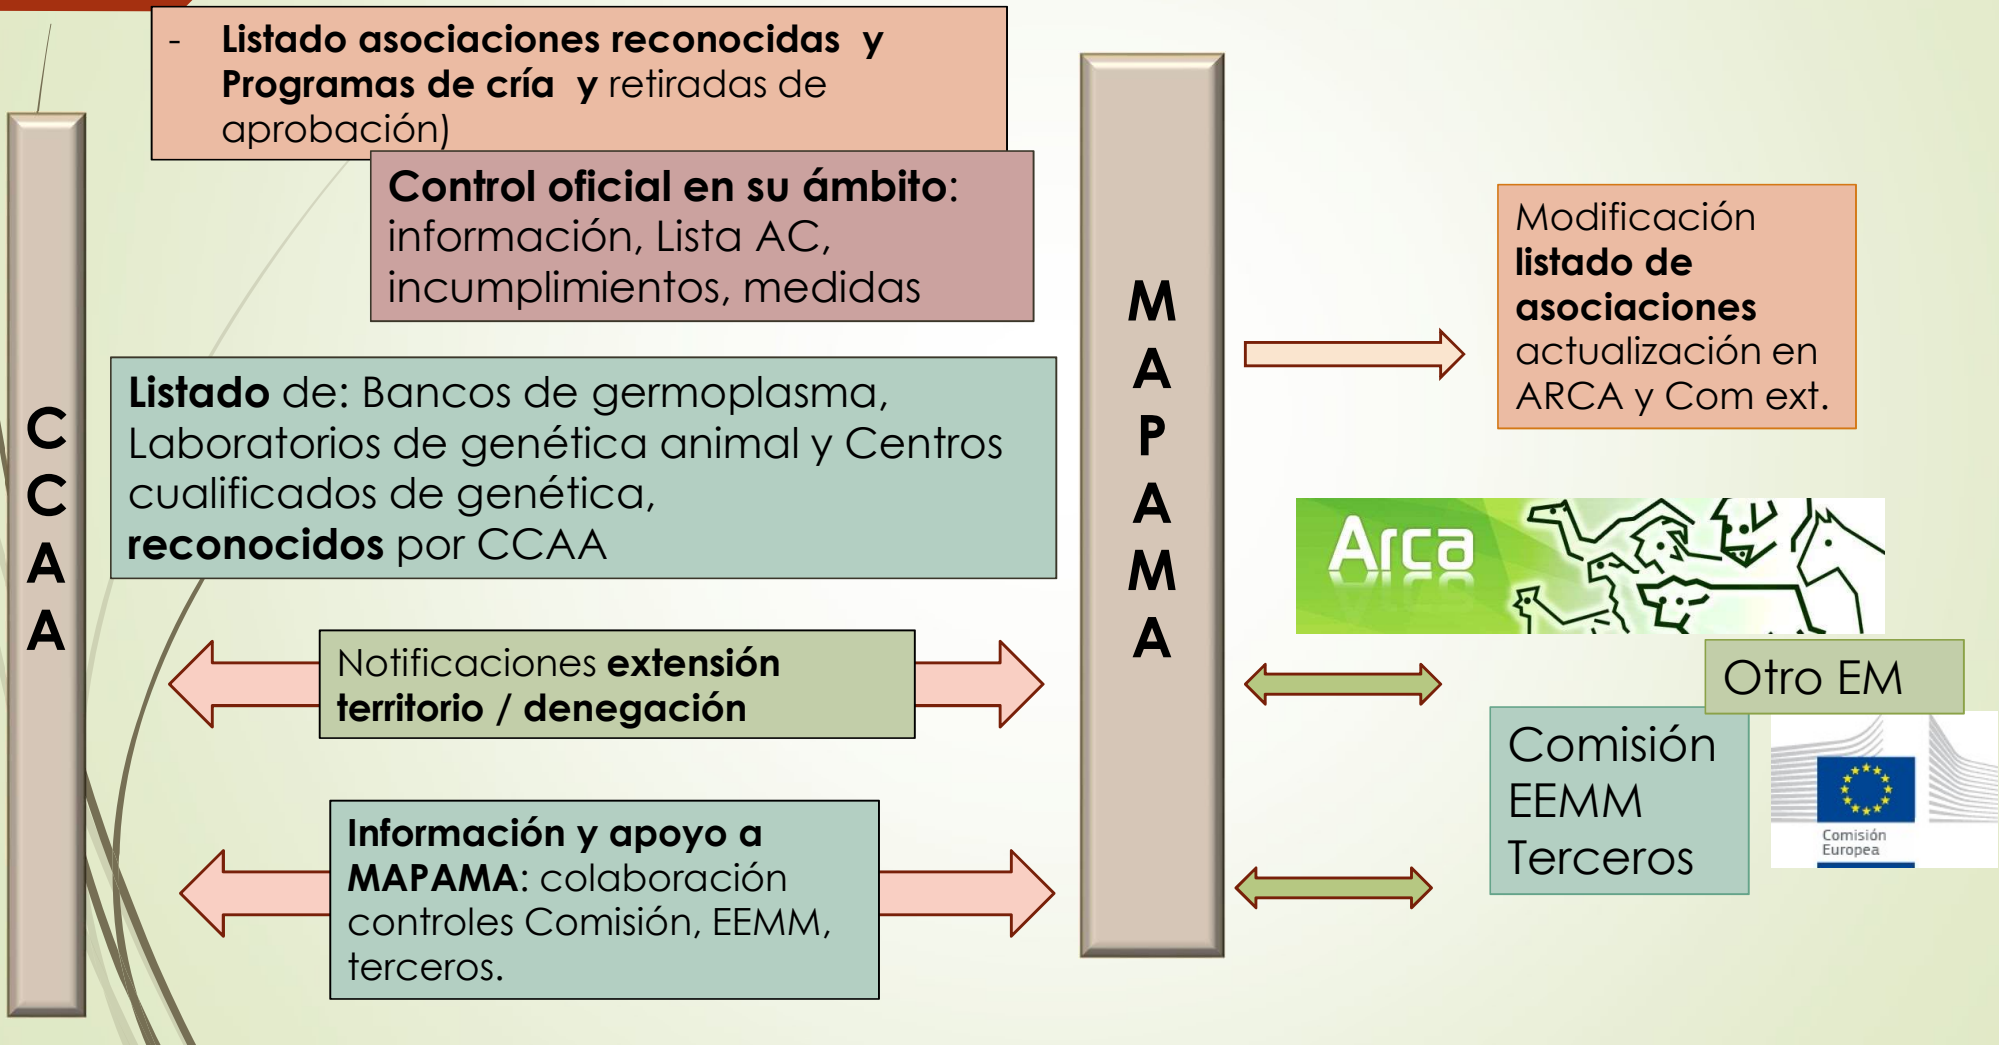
CCAA

- Listado asociaciones reconocidas y Programas de cría y retiradas de aprobación)

Control oficial en su ámbito: información, Lista AC, incumplimientos, medidas

Listado de: Bancos de germoplasma, Laboratorios de genética animal y Centros cualificados de genética, reconocidos por CCAA

Notificaciones extensión territorio / denegación

Información y apoyo a MAPAMA: colaboración controles Comisión, EEMM, terceros.

MAPAMA

Modificación listado de asociaciones actualización en ARCA y Com ext.

Arca

Otro EM

Comisión EEMM Terceros

Comisión Europea